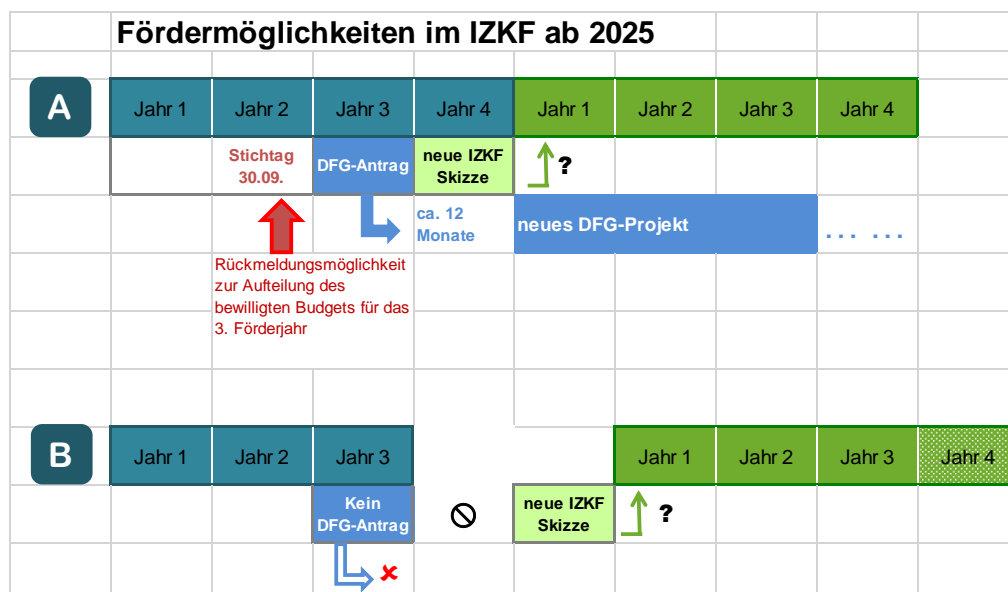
Fördermöglichkeiten im IZKF ab 2025

A

| Jahr 1 | Jahr 2 | Jahr 3 | Jahr 4 | Jahr 1 | Jahr 2 | Jahr 3 | Jahr 4 |
|---|---|---|---|---|---|---|---|

Stichtag 30.09.

DFG-Antrag

neue IZKF Skizze

?

ca. 12 Monate

neues DFG-Projekt

. . . . . .

Rückmeldungsmöglichkeit zur Aufteilung des bewilligten Budgets für das 3. Förderjahr

B

| Jahr 1 | Jahr 2 | Jahr 3 | Jahr 1 | Jahr 2 | Jahr 3 | Jahr 4 |
|---|---|---|---|---|---|---|

Kein DFG-Antrag

neue IZKF Skizze

?